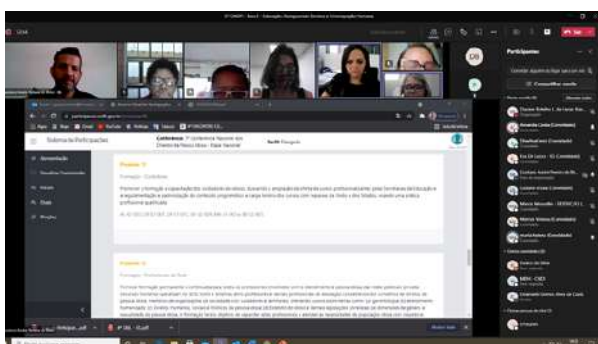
Participantes

Sistema de Participações

Conferência - 3ª Conferência Nacional dos Dirigentes Municipais de Educação

Proposta 11

Formação - Conteúdos

Promover a formação e capacitação dos conselheiros de classe, buscando a ampliação do número de cursos profissionalizantes pelas Secretarias da Educação e a regulamentação e padronização do conteúdo programático e carga horária dos cursos com repasse de verba a ser fixado, visando uma política profissional qualificada.

Proposta 2

Formação - Profissionais da Rede

Compartilhar conteúdo

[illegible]